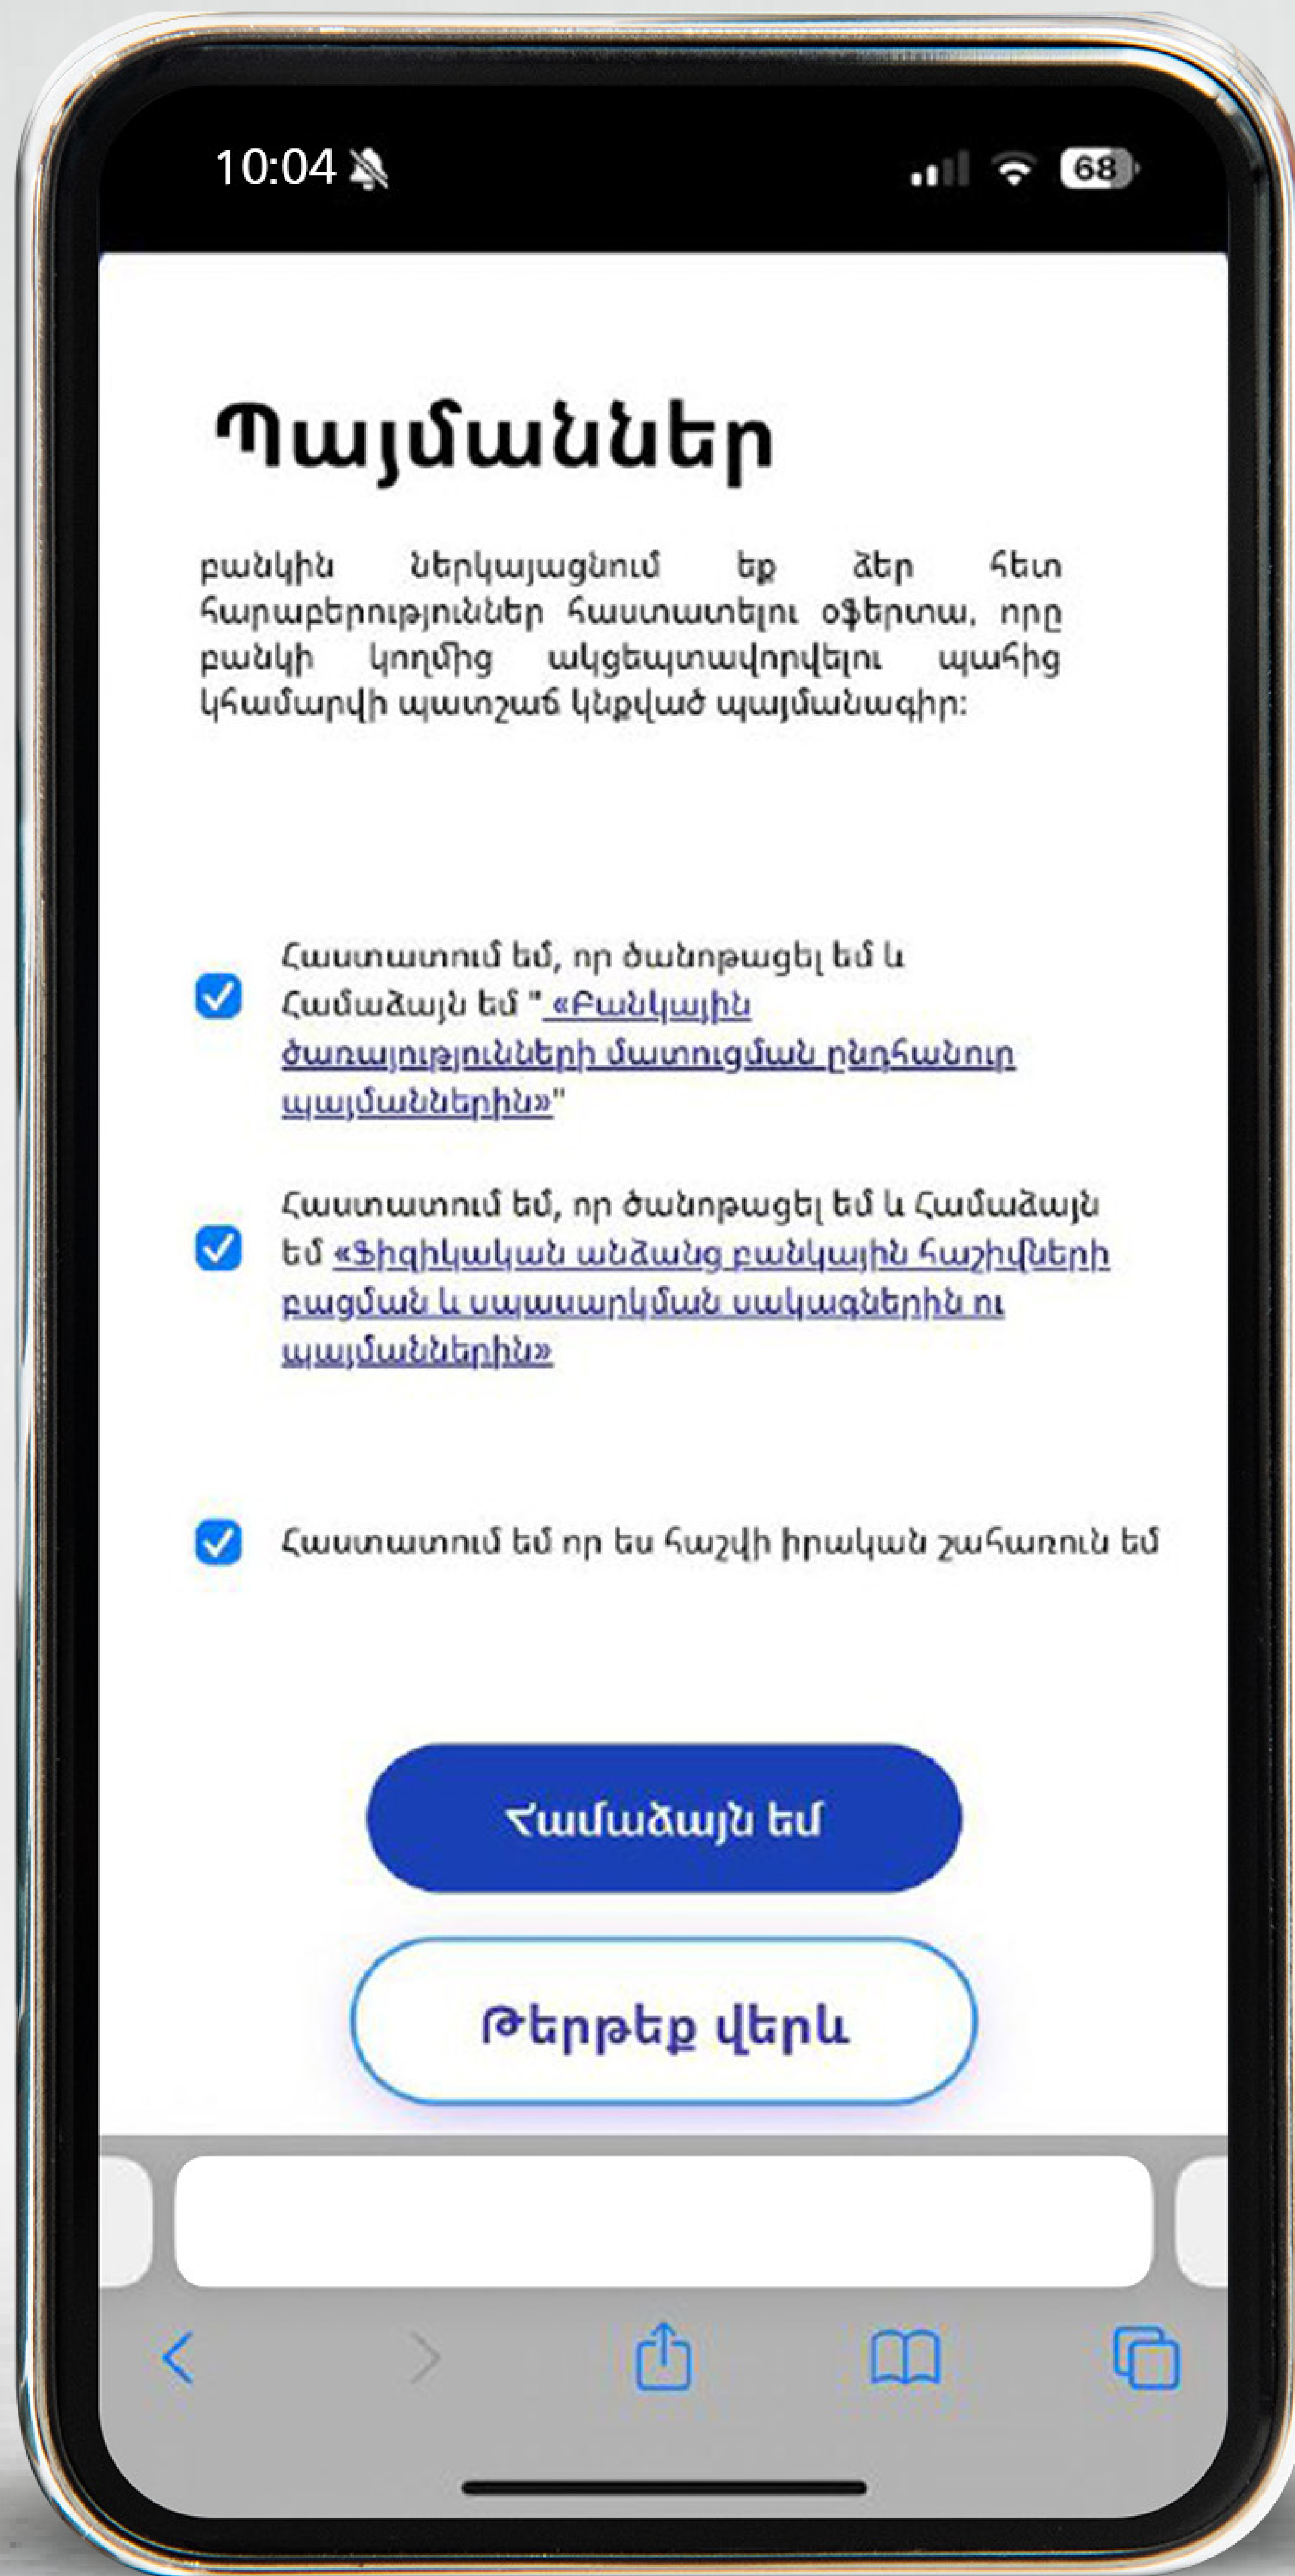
10:04

68

Պայմաններ

բանկին ներկայացնում եք ձեր հետ հարաբերություններ հաստատելու օֆերտա, որը բանկի կողմից ակցեպտավորվելու պահից կհամարվի պատշաճ կնքված պայմանագիր:

Հաստատում եմ, որ ծանոթացել եմ և Համաձայն եմ " «Բանկային ծառայությունների մատուցման ընդհանուր պայմաններին»"

Հաստատում եմ, որ ծանոթացել եմ և Համաձայն եմ «Ֆիզիկական անձանց բանկային հաշիվների բացման և սպասարկման սակագներին ու պայմաններին»

Հաստատում եմ որ ես հաշվի իրական շահառուն եմ

Համաձայն եմ

Թերթեք վերև